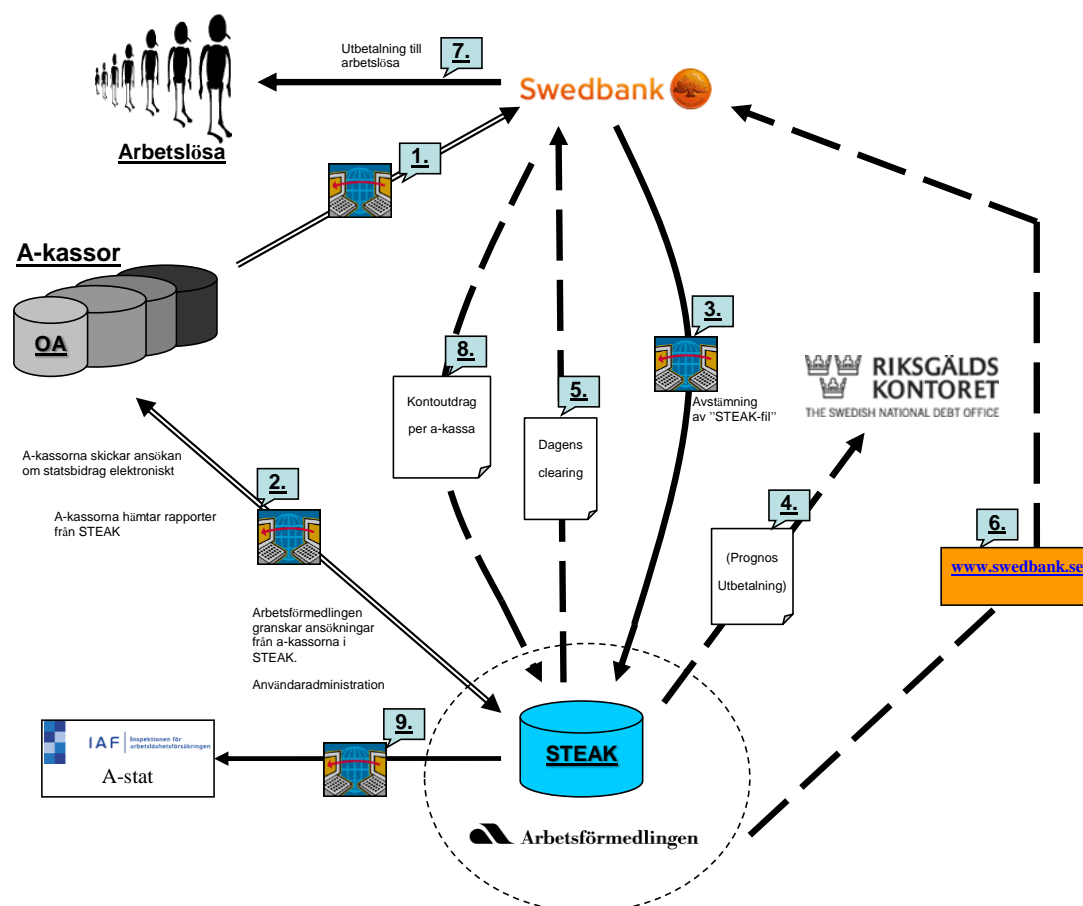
Utbetalning till arbetslösa

7.

Swedbank

Arbetslösa

1.

A-kassor

OA

8.

Kontoutdrag per a-kassa

5.

Dagens clearing

3.

Avstämning av "STEAK-fil"

RIKSGÄLDS KONTORET
THE SWEDISH NATIONAL DEBT OFFICE

A-kassorna skickar ansökan om statsbidrag elektroniskt

2.

A-kassorna hämtar rapporter från STEAK

4.

(Prognos Utbetalning)

6.

www.swedbank.se

Arbetsförmedlingen granskar ansökningar från a-kassorna i STEAK.

Användaradministration

9.

IAF Inspektionen för arbetslöshetsförsäkringen

A-stat

STEAK

Arbetsförmedlingen